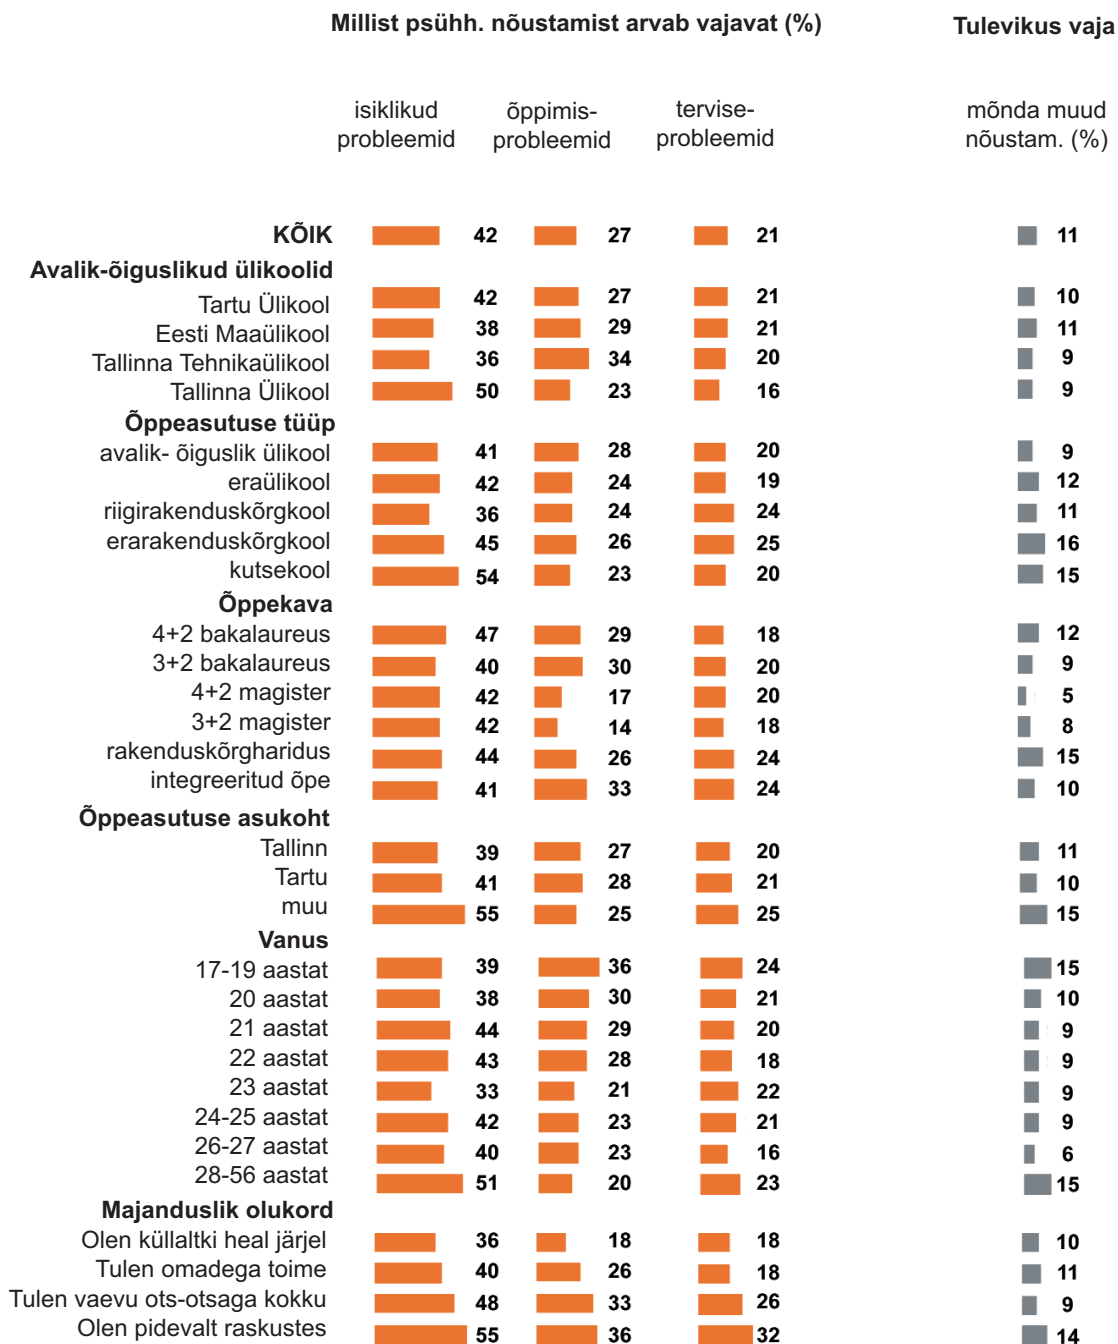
Millist psühh. nõustamist arvab vajavat (%)

Tulevikus vaja

| | isiklikud probleemid | õppimis-probleemid | tervise-probleemid | mõnda muud nõustam. (%) |
|---|---|---|---|---|
| **KÕIK** | 42 | 27 | 21 | 11 |
| **Avalik-õiguslikud ülikoolid** | | | | |
| Tartu Ülikool | 42 | 27 | 21 | 10 |
| Eesti Maaülikool | 38 | 29 | 21 | 11 |
| Tallinna Tehnikaülikool | 36 | 34 | 20 | 9 |
| Tallinna Ülikool | 50 | 23 | 16 | 9 |
| **Õppeasutuse tüüp** | | | | |
| avalik- õiguslik ülikool | 41 | 28 | 20 | 9 |
| eraülikool | 42 | 24 | 19 | 12 |
| riigirakenduskõrgkool | 36 | 24 | 24 | 11 |
| erarakenduskõrgkool | 45 | 26 | 25 | 16 |
| kutsekool | 54 | 23 | 20 | 15 |
| **Õppekava** | | | | |
| 4+2 bakalaureus | 47 | 29 | 18 | 12 |
| 3+2 bakalaureus | 40 | 30 | 20 | 9 |
| 4+2 magister | 42 | 17 | 20 | 5 |
| 3+2 magister | 42 | 14 | 18 | 8 |
| rakenduskõrgharidus | 44 | 26 | 24 | 15 |
| integreeritud õpe | 41 | 33 | 24 | 10 |
| **Õppeasutuse asukoht** | | | | |
| Tallinn | 39 | 27 | 20 | 11 |
| Tartu | 41 | 28 | 21 | 10 |
| muu | 55 | 25 | 25 | 15 |
| **Vanus** | | | | |
| 17-19 aastat | 39 | 36 | 24 | 15 |
| 20 aastat | 38 | 30 | 21 | 10 |
| 21 aastat | 44 | 29 | 20 | 9 |
| 22 aastat | 43 | 28 | 18 | 9 |
| 23 aastat | 33 | 21 | 22 | 9 |
| 24-25 aastat | 42 | 23 | 21 | 9 |
| 26-27 aastat | 40 | 23 | 16 | 6 |
| 28-56 aastat | 51 | 20 | 23 | 15 |
| **Majanduslik olukord** | | | | |
| Olen küllaltki heal järjel | 36 | 18 | 18 | 10 |
| Tulen omadega toime | 40 | 26 | 18 | 11 |
| Tulen vaevu ots-otsaga kokku | 48 | 33 | 26 | 9 |
| Olen pidevalt raskustes | 55 | 36 | 32 | 14 |